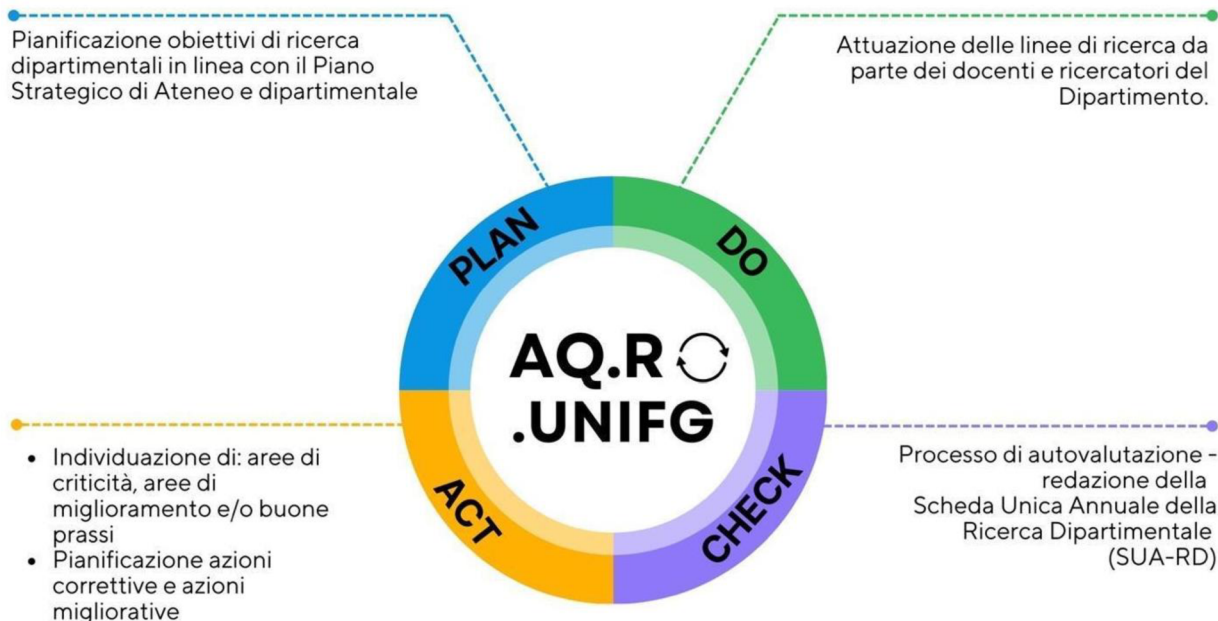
Pianificazione obiettivi di ricerca dipartimentali in linea con il Piano Strategico di Ateneo e dipartimentale

Attuazione delle linee di ricerca da parte dei docenti e ricercatori del Dipartimento.

PLAN

DO

AQ.R
.UNIFG

ACT

CHECK

- Individuazione di: aree di criticità, aree di miglioramento e/o buone prassi
- Pianificazione azioni correttive e azioni migliorative

Processo di autovalutazione - redazione della Scheda Unica Annuale della Ricerca Dipartimentale (SUA-RD)